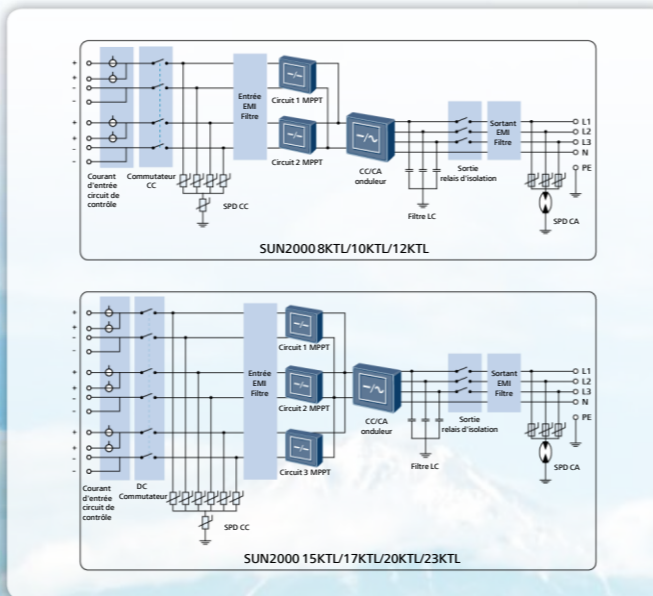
+
+
-
-
+
+
-
-

Courant d'entrée circuit de contrôle

Commutateur CC

SPD CC

Entrée EMI Filtre

Circuit 1 MPPT

Circuit 2 MPPT

CC/CA onduleur

Filtre LC

Sortie relais d'isolation

Sortant EMI Filtre

L1
L2
L3
N
PE

SPD CA

SUN2000 8KTL/10KTL/12KTL

+
+
-
-
+
+
-
-
+
+
-
-

Courant d'entrée circuit de contrôle

DC Commutateur

SPD CC

Entrée EMI Filtre

Circuit 1 MPPT

Circuit 2 MPPT

Circuit 3 MPPT

CC/CA onduleur

Filtre LC

Sortie relais d'isolation

Sortant EMI Filtre

L1
L2
L3
N
PE

SPD CA

SUN2000 15KTL/17KTL/20KTL/23KTL